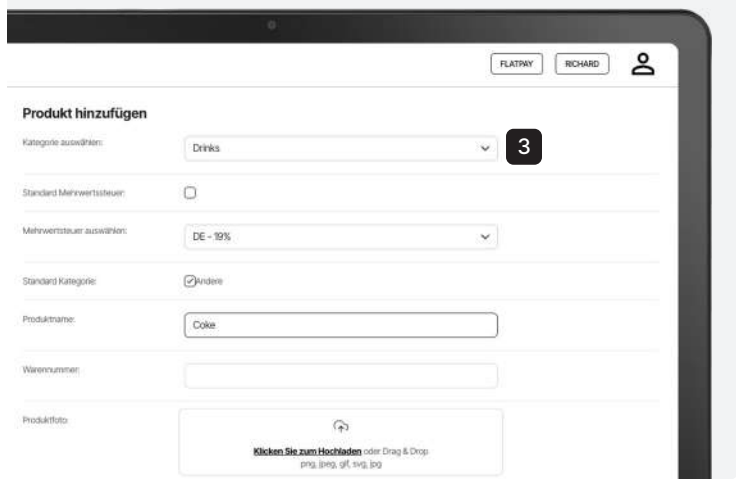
FLATPAY RICHARD

Produkt hinzufügen

Kategorie auswählen: Drinks

3

Standard Mehrwertssteuer:

Mehrwertsteuer auswählen: DE - 19%

Standard Kategorie: Andere

Produktname: Coke

Warennummer:

Produktfoto:

Klicken Sie zum Hochladen oder Drag & Drop
png, jpeg, gif, svg, jpg